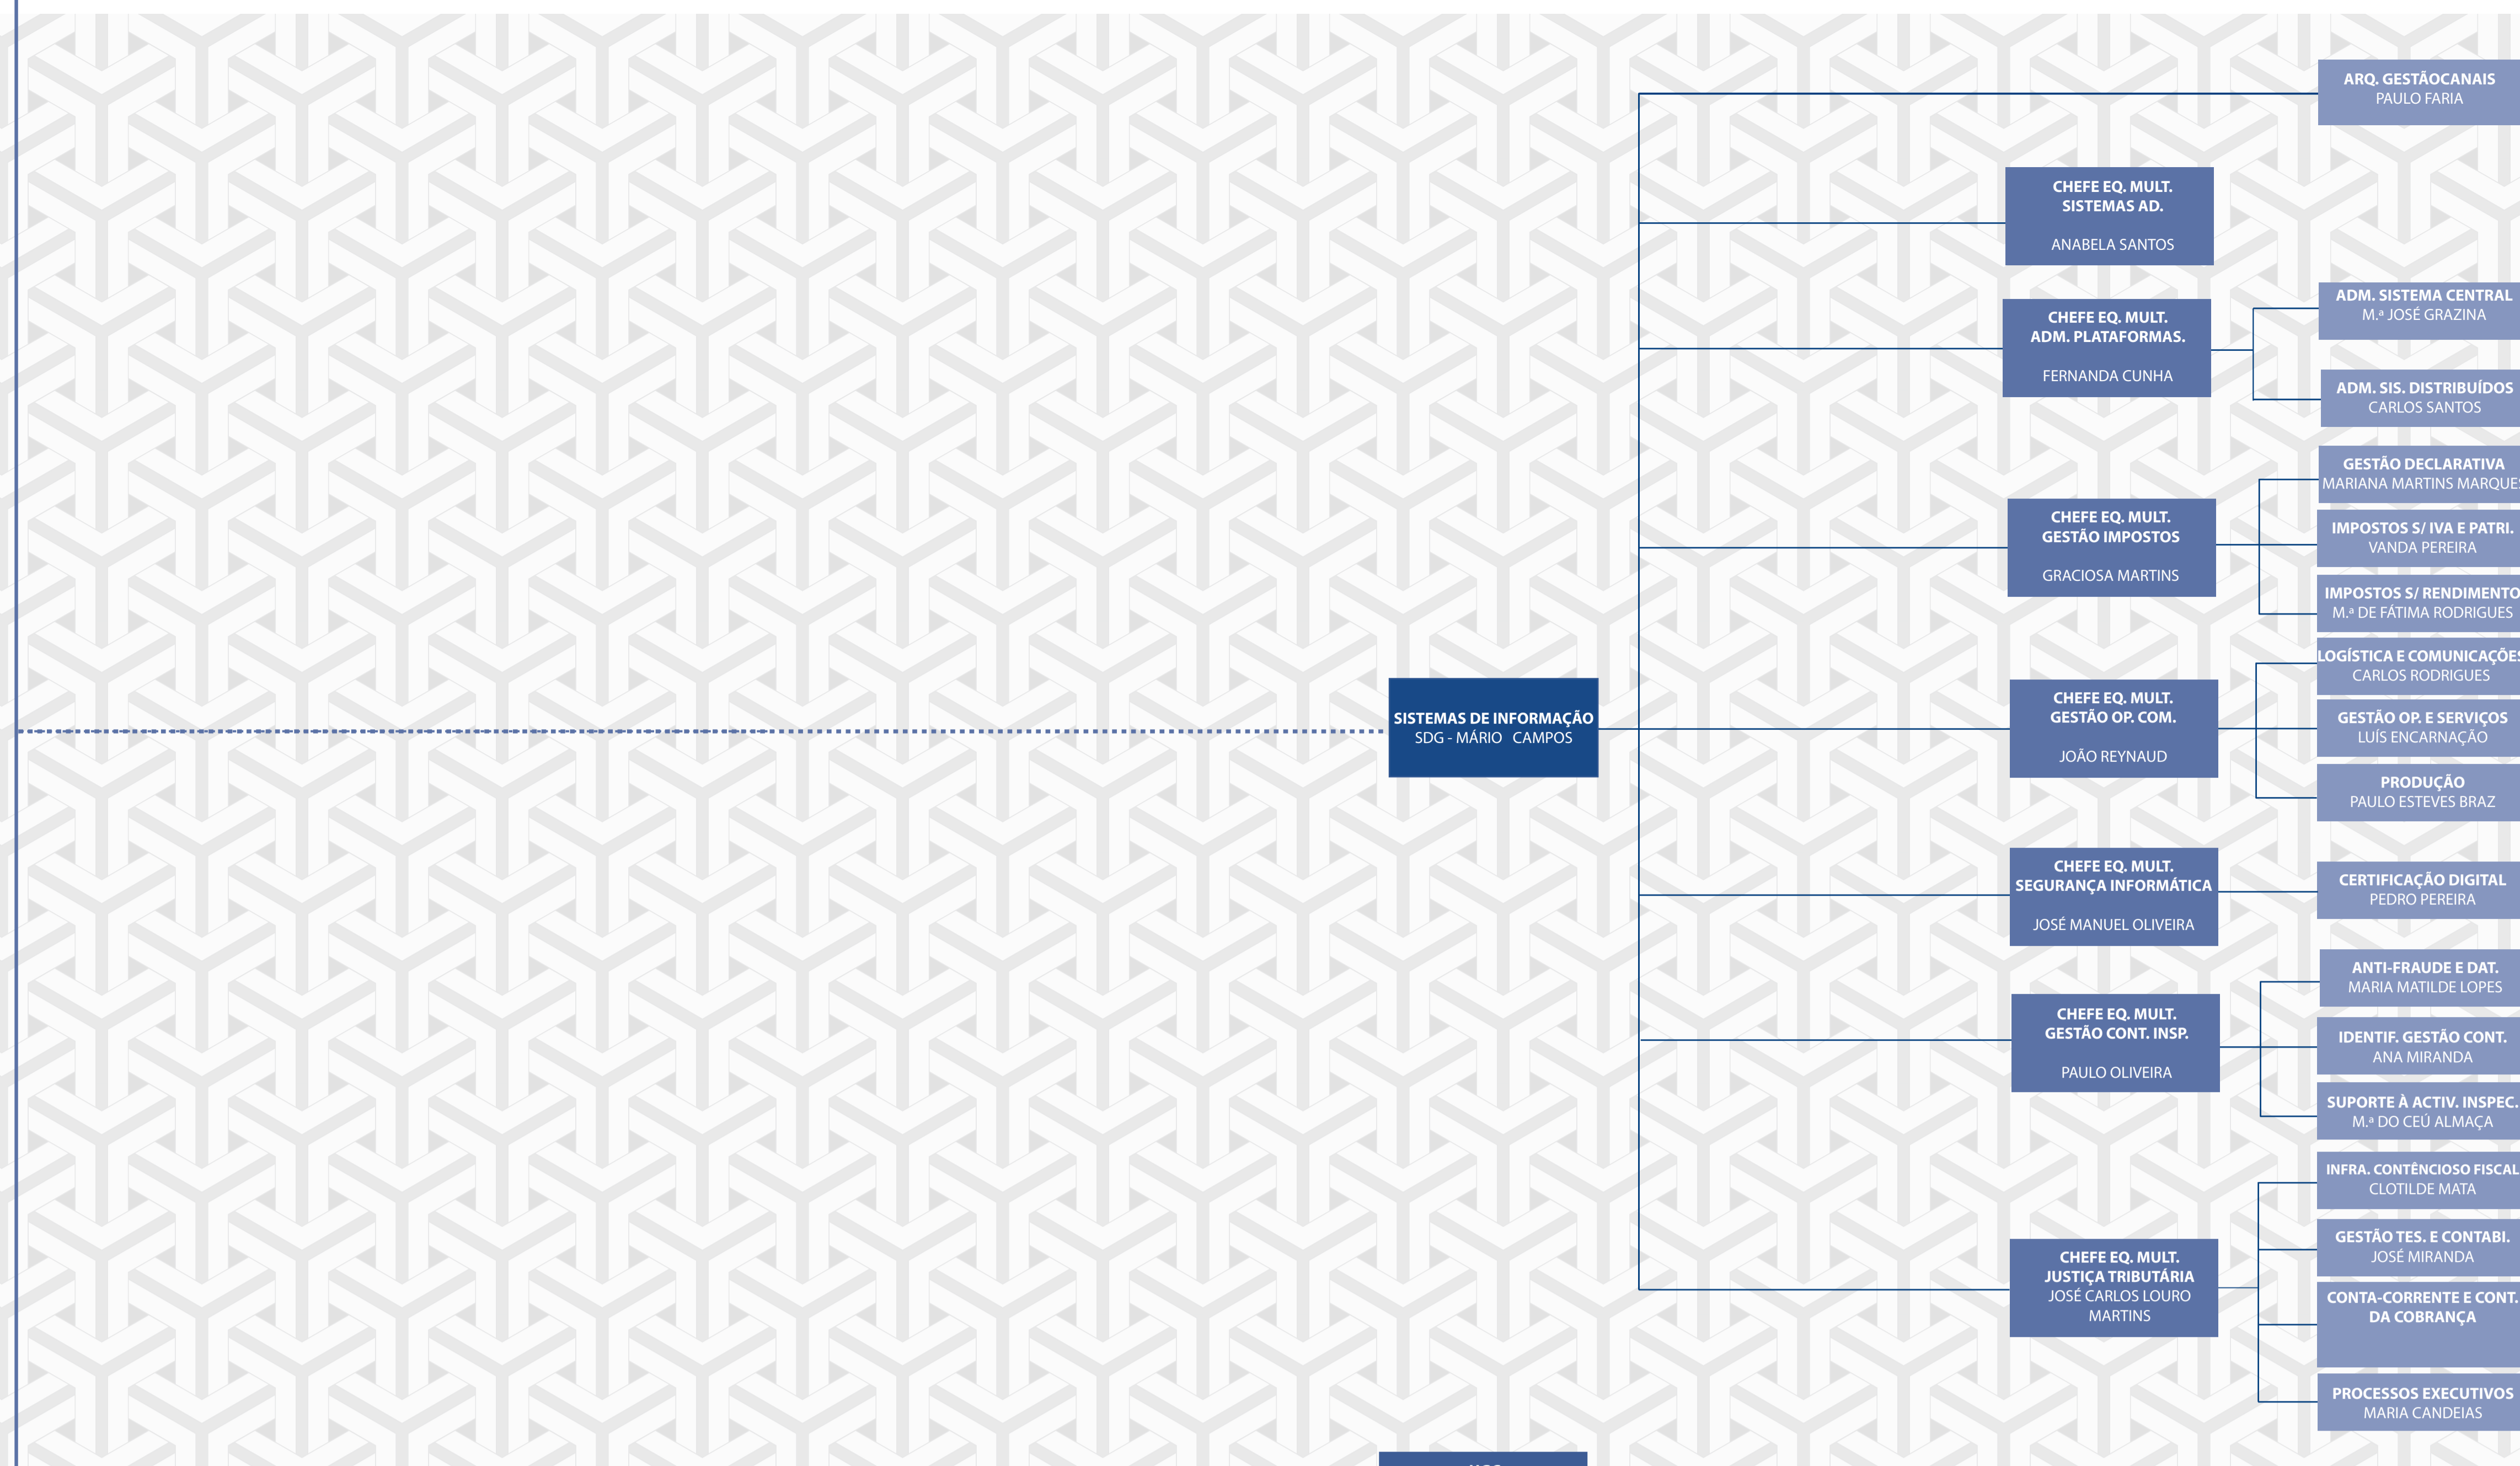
ARQ. GESTÃOCANAIS
PAULO FARIA

CHEFE EQ. MULT. SISTEMAS AD.
ANABELA SANTOS

CHEFE EQ. MULT. ADM. PLATAFORMAS.
FERNANDA CUNHA

ADM. SISTEMA CENTRAL
M.ª JOSÉ GRAZINA

ADM. SIS. DISTRIBUÍDOS
CARLOS SANTOS

GESTÃO DECLARATIVA
MARIANA MARTINS MARQUE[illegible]

CHEFE EQ. MULT. GESTÃO IMPOSTOS
GRACIOSA MARTINS

IMPOSTOS S/ IVA E PATRI.
VANDA PEREIRA

IMPOSTOS S/ RENDIMENTO
M.ª DE FÁTIMA RODRIGUES

LOGÍSTICA E COMUNICAÇÕE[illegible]
CARLOS RODRIGUES

SISTEMAS DE INFORMAÇÃO
SDG - MÁRIO CAMPOS

CHEFE EQ. MULT. GESTÃO OP. COM.
JOÃO REYNAUD

GESTÃO OP. E SERVIÇOS
LUÍS ENCARNAÇÃO

PRODUÇÃO
PAULO ESTEVES BRAZ

CHEFE EQ. MULT. SEGURANÇA INFORMÁTICA
JOSÉ MANUEL OLIVEIRA

CERTIFICAÇÃO DIGITAL
PEDRO PEREIRA

ANTI-FRAUDE E DAT.
MARIA MATILDE LOPES

CHEFE EQ. MULT. GESTÃO CONT. INSP.
PAULO OLIVEIRA

IDENTIF. GESTÃO CONT.
ANA MIRANDA

SUPORTE À ACTIV. INSPEC.
M.ª DO CEÚ ALMAÇA

INFRA. CONTÊNCIOSO FISCAL
CLOTILDE MATA

GESTÃO TES. E CONTABI.
JOSÉ MIRANDA

CHEFE EQ. MULT. JUSTIÇA TRIBUTÁRIA
JOSÉ CARLOS LOURO MARTINS

CONTA-CORRENTE E CONT. DA COBRANÇA

PROCESSOS EXECUTIVOS
MARIA CANDEIAS